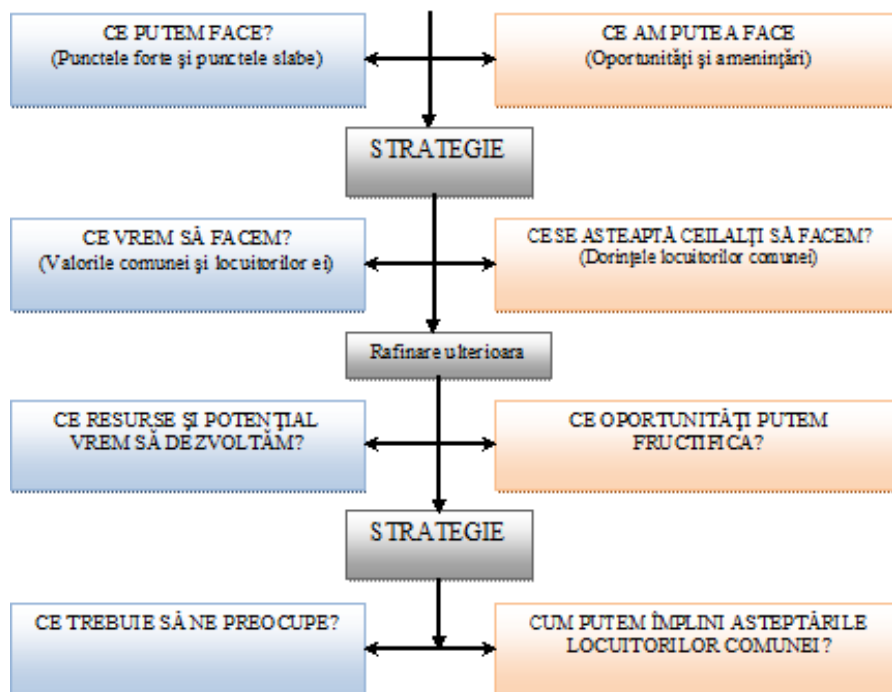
CE PUTEM FACE?
(Punctele forte şi punctele slabe)

CE AM PUTEA FACE
(Oportunităţi şi ameninţări)

STRATEGIE

CE VREM SĂ FACEM?
(Valorile comunei şi locuitorilor ei)

CE SE ASTEAPTĂ CEILALŢI SĂ FACEM?
(Dorinţele locuitorilor comunei)

Rafinare ulterioara

CE RESURSE ŞI POTENŢIAL VREM SĂ DEZVOLTĂM?

CE OPORTUNITĂŢI PUTEM FRUCTIFICA?

STRATEGIE

CE TREBUIE SĂ NE PREOCUPE?

CUM PUTEM ÎMPLINI ASTEPTĂRILE LOCUITORILOR COMUNEI?